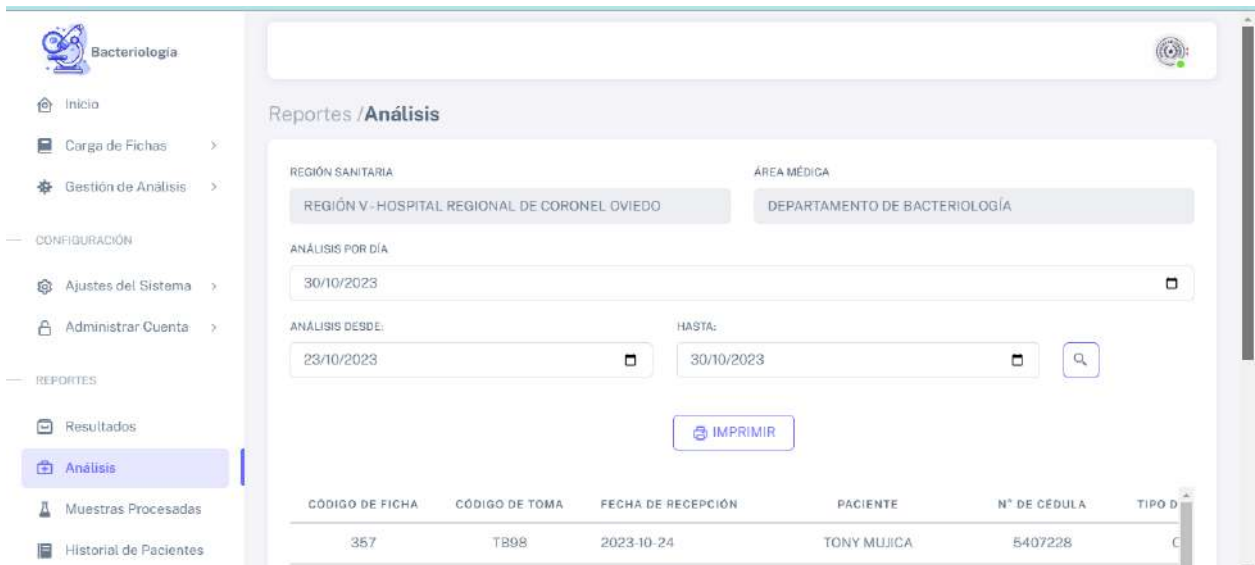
Bacteriologia

Inicio

Carga de Fichas

Gestión de Análisis

CONFIGURACIÓN

Ajustes del Sistema

Administrar Cuenta

REPORTES

Resultados

Análisis

Muestras Procesadas

Historial de Pacientes

Reportes /**Análisis**

REGIÓN SANITARIA

REGIÓN V - HOSPITAL REGIONAL DE CORONEL OVIEDO

ÁREA MÉDICA

DEPARTAMENTO DE BACTERIOLOGÍA

ANÁLISIS POR DÍA

30/10/2023

ANÁLISIS DESDE:

23/10/2023

HASTA:

30/10/2023

IMPRIMIR

| CÓDIGO DE FICHA | CÓDIGO DE TOMA | FECHA DE RECEPCIÓN | PACIENTE | N° DE CÉDULA | TIPO D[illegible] |
|---|---|---|---|---|---|
| 357 | TB98 | 2023-10-24 | TONY MUJICA | 5407228 | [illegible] |